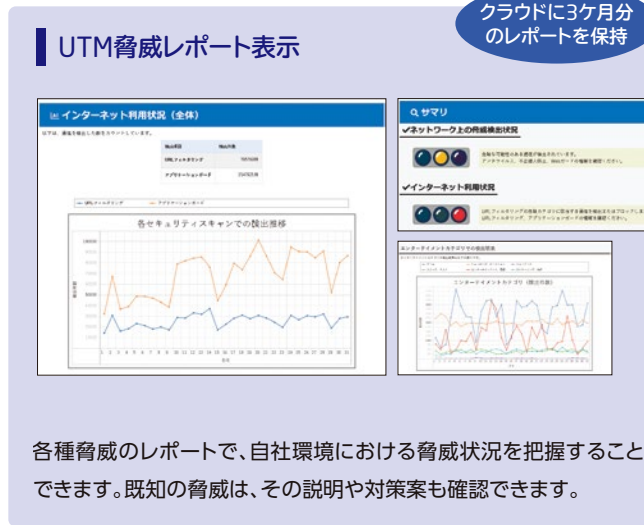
クラウドに3ケ月分のレポートを保持

UTM脅威レポート表示

インターネット利用状況（全体）

各セキュリティスキャンでの検出推移

サマリ

✓ネットワーク上の脅威検出状況

✓インターネット利用状況

エンターテイメントカテゴリ

各種脅威のレポートで、自社環境における脅威状況を把握すること できます。既知の脅威は、その説明や対策案も確認できます。